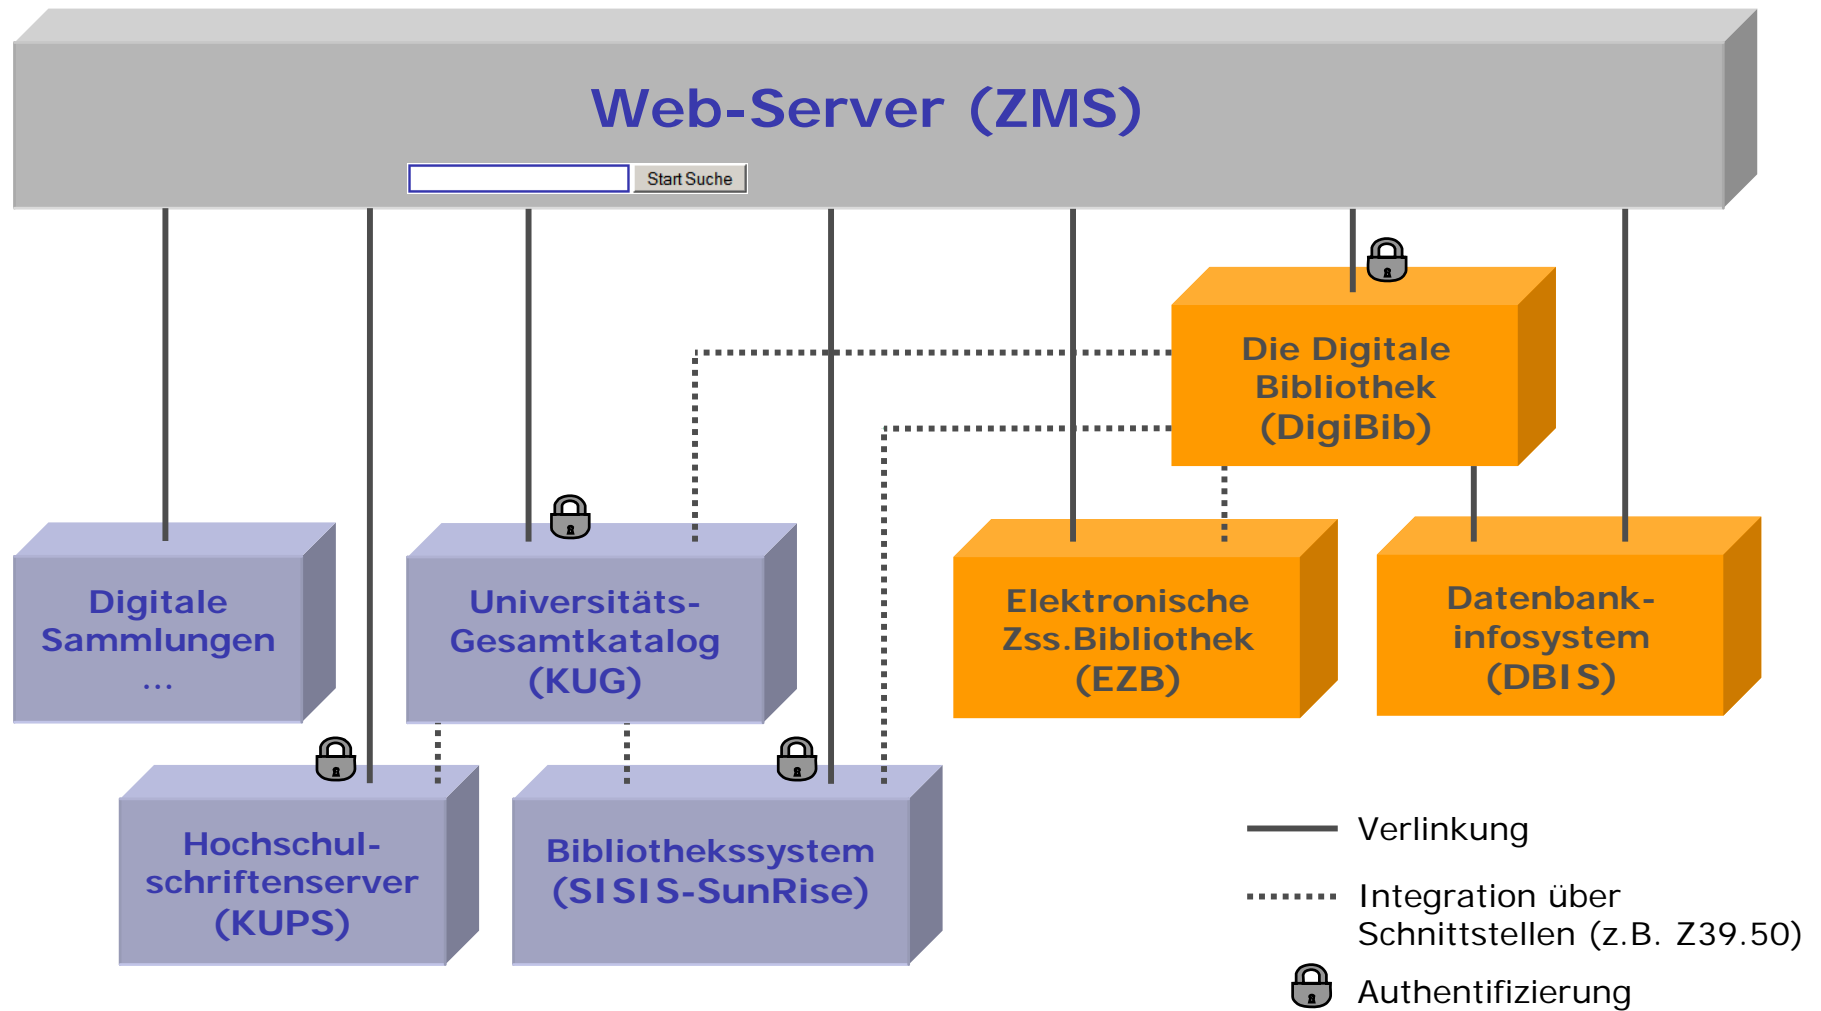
Web-Server (ZMS)

Start Suche

Die Digitale Bibliothek (DigiBib)

Digitale Sammlungen ...

Universitäts-Gesamtkatalog (KUG)

Elektronische Zss.Bibliothek (EZB)

Datenbank-infosystem (DBIS)

Hochschulschriftenserver (KUPS)

Bibliothekssystem (SISIS-SunRise)

Verlinkung

Integration über Schnittstellen (z.B. Z39.50)

Authentifizierung